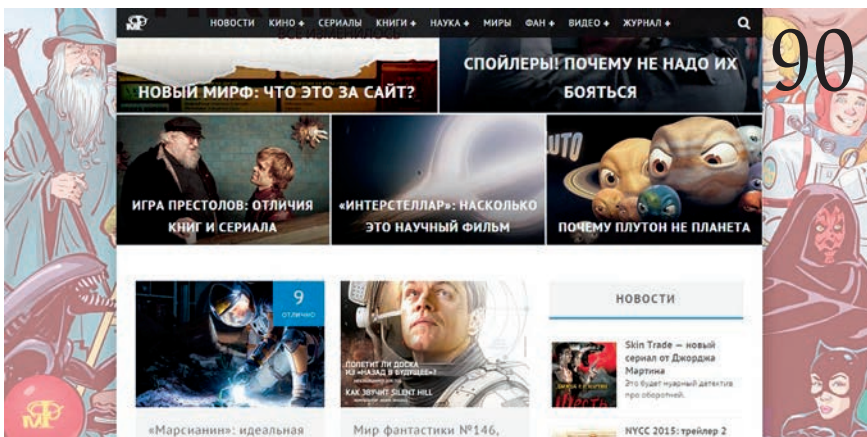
НОВОСТИ КИНО СЕРИАЛЫ КНИГИ НАУКА МИРЫ ФАН ВИДЕО ЖУРНАЛ

90

НОВЫЙ МИРФ: ЧТО ЭТО ЗА САЙТ?

СПОЙЛЕРЫ! ПОЧЕМУ НЕ НАДО ИХ БОЯТЬСЯ

ИГРА ПРЕСТОЛОВ: ОТЛИЧИЯ КНИГ И СЕРИАЛА

«ИНТЕРСТЕЛЛАР»: НАСКОЛЬКО ЭТО НАУЧНЫЙ ФИЛЬМ

ПОЧЕМУ ПЛУТОН НЕ ПЛАНЕТА

9
ОТЛИЧНО

ПОЛЕТИТ ЛИ ДОСКА ИЗ «НАЗАД В БУДУЩЕЕ»?
КАК ЗВУЧИТ SILENT HILL

НОВОСТИ

Skin Trade — новый сериал от Джорджа Мартина
Это будет нуарный детектив про оборотней.

NYCC 2015: трейлер 2

«Марсианин»: идеальная

Мир фантастики №146,